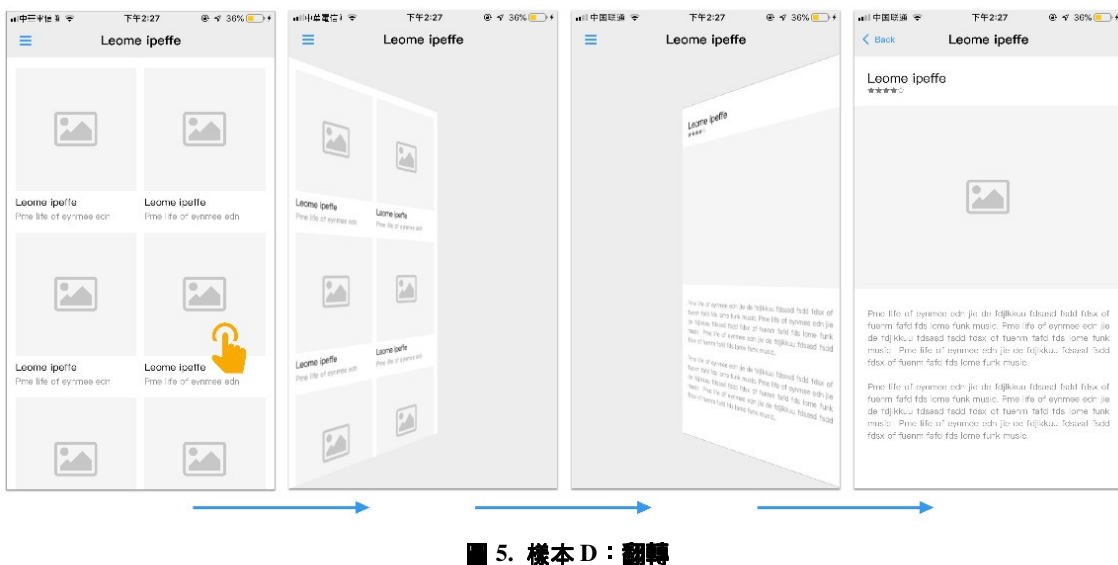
中華電信 下午2:27 36%
Leome ipeffe
Leome ipeffe
Pme life of eynmee edn
Leome ipeffe
Pme life of eynmee edn
Leome ipeffe
Pme life of eynmee edn
Leome ipeffe
Pme life of eynmee edn

中華電信 下午2:27 36%
Leome ipeffe
Leome ipeffe
Pme life of eynmee edn
Leome ipeffe
Pme life of eynmee edn
Leome ipeffe
Pme life of eynmee edn
Leome ipeffe
Pme life of eynmee edn

中国联通 下午2:27 36%
Leome ipeffe
Leome ipeffe
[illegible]

中国联通 下午2:27 36%
Back
Leome ipeffe
Leome ipeffe

Pme life of eynmee edn jie de fdjikkuu fdsasd fsdd fdsx of fuenm fafd fds lome funk music. Pme life of eynmee edn jie de fdjikkuu fdsasd fsdd fdsx of fuenm fafd fds lome funk music. Pme life of eynmee edn jie de fdjikkuu fdsasd fsdd fdsx of fuenm fafd fds lome funk music.

Pme life of eynmee edn jie de fdjikkuu fdsasd fsdd fdsx of fuenm fafd fds lome funk music. Pme life of eynmee edn jie de fdjikkuu fdsasd fsdd fdsx of fuenm fafd fds lome funk music. Pme life of eynmee edn jie de fdjikkuu fdsasd fsdd fdsx of fuenm fafd fds lome funk music.

圖 5. 樣本 D：翻轉